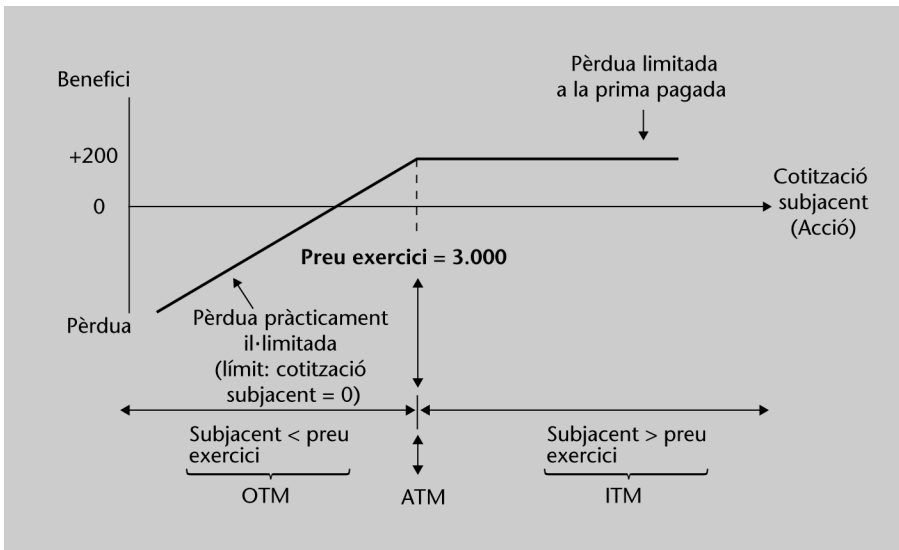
Benefici

Pèrdua limitada a la prima pagada

+200

0

Cotització subjacent (Acció)

Preu exercici = 3.000

Pèrdua

Pèrdua pràcticament il·limitada (límit: cotització subjacent = 0)

Subjacent < preu exercici

OTM

ATM

Subjacent > preu exercici

ITM